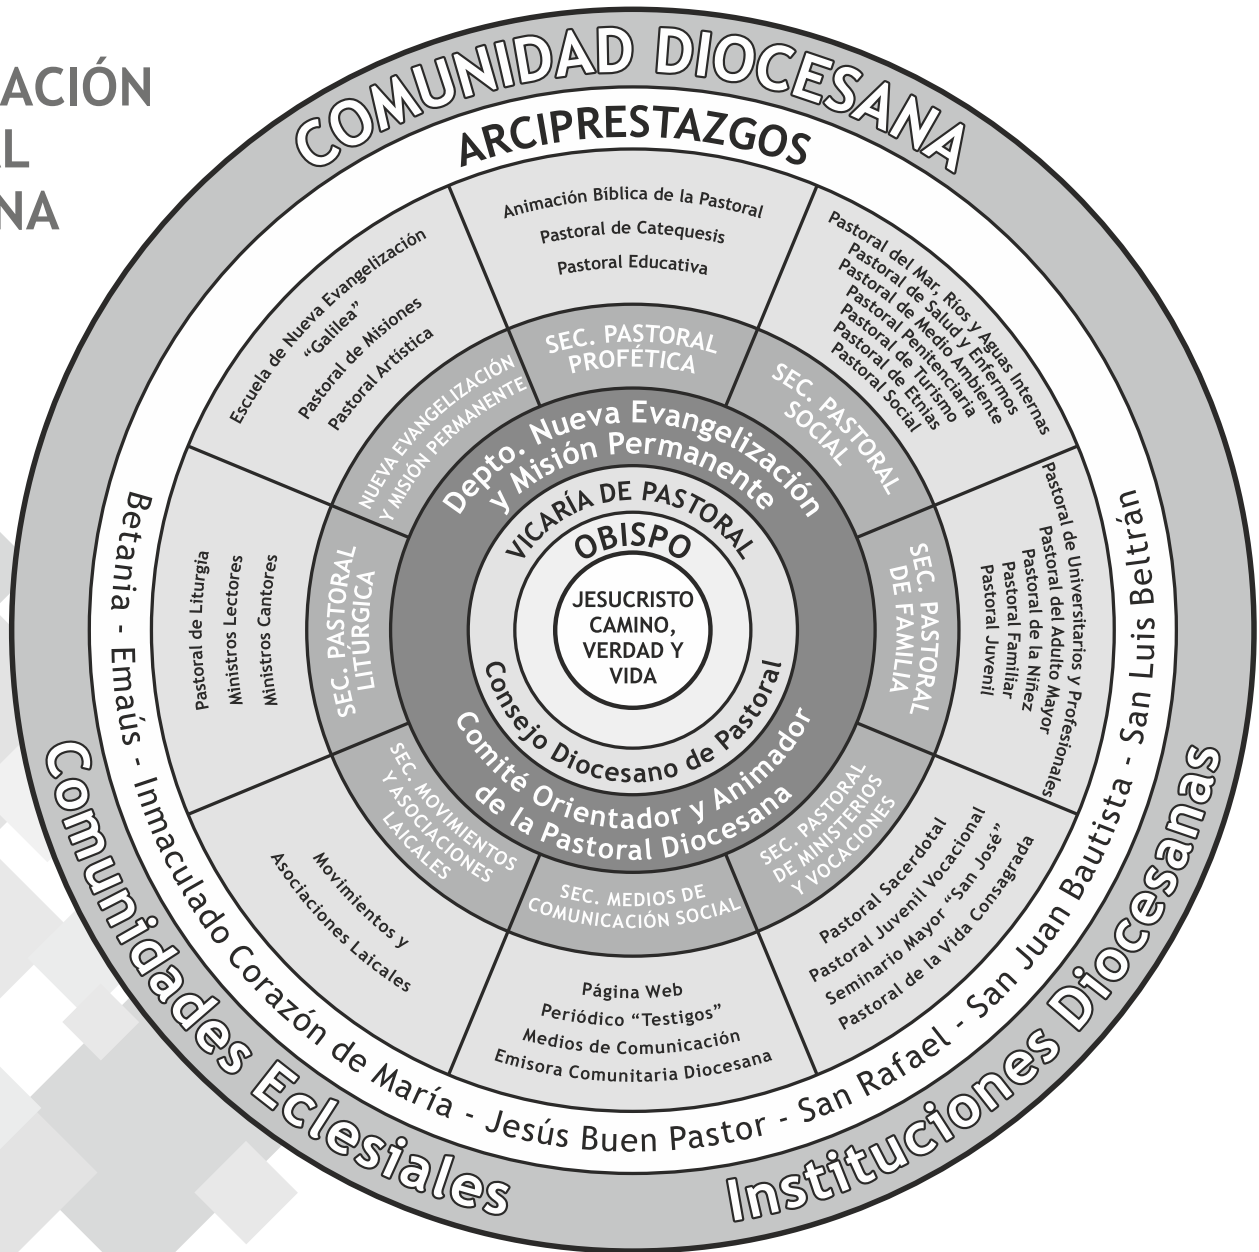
ACIÓN
L
NA

COMUNIDAD DIOCESANA

ARCIPRESTAZGOS

Animación Bíblica de la Pastoral
Pastoral de Catequesis
Pastoral Educativa

Pastoral del Mar, Ríos y Aguas Internas
Pastoral de Salud y Enfermos
Pastoral de Medio Ambiente
Pastoral Penitenciaria
Pastoral de Turismo
Pastoral de Etnias
Pastoral Social

Pastoral de Universitarios y Profesionales
Pastoral del Adulto Mayor
Pastoral de la Niñez
Pastoral Familiar
Pastoral Juvenil

Pastoral Sacerdotal
Pastoral Juvenil Vocacional
Seminario Mayor "San José"
Pastoral de la Vida Consagrada

Página Web
Periódico "Testigos"
Medios de Comunicación
Emisora Comunitaria Diocesana

Movimientos y
Asociaciones Laicales

Pastoral de Liturgia
Ministros Lectores
Ministros Cantores

Escuela de Nueva Evangelización
"Galilea"
Pastoral de Misiones
Pastoral Artística

SEC. PASTORAL PROFÉTICA

SEC. PASTORAL SOCIAL

SEC. PASTORAL DE FAMILIA

SEC. PASTORAL DE MINISTERIOS Y VOCACIONES

SEC. MEDIOS DE COMUNICACIÓN SOCIAL

SEC. MOVIMIENTOS Y ASOCIACIONES LAICALES

SEC. PASTORAL LITÚRGICA

NUEVA EVANGELIZACIÓN Y MISIÓN PERMANENTE

Depto. Nueva Evangelización y Misión Permanente

VICARÍA DE PASTORAL

OBISPO

JESUCRISTO CAMINO, VERDAD Y VIDA

Consejo Diocesano de Pastoral

Comité Orientador y Animador de la Pastoral Diocesana

Betania - Emaús - Inmaculado Corazón de María - Jesús Buen Pastor - San Rafael - San Juan Bautista - San Luis Beltrán

Comunidades Eclesiales

Instituciones Diocesanas